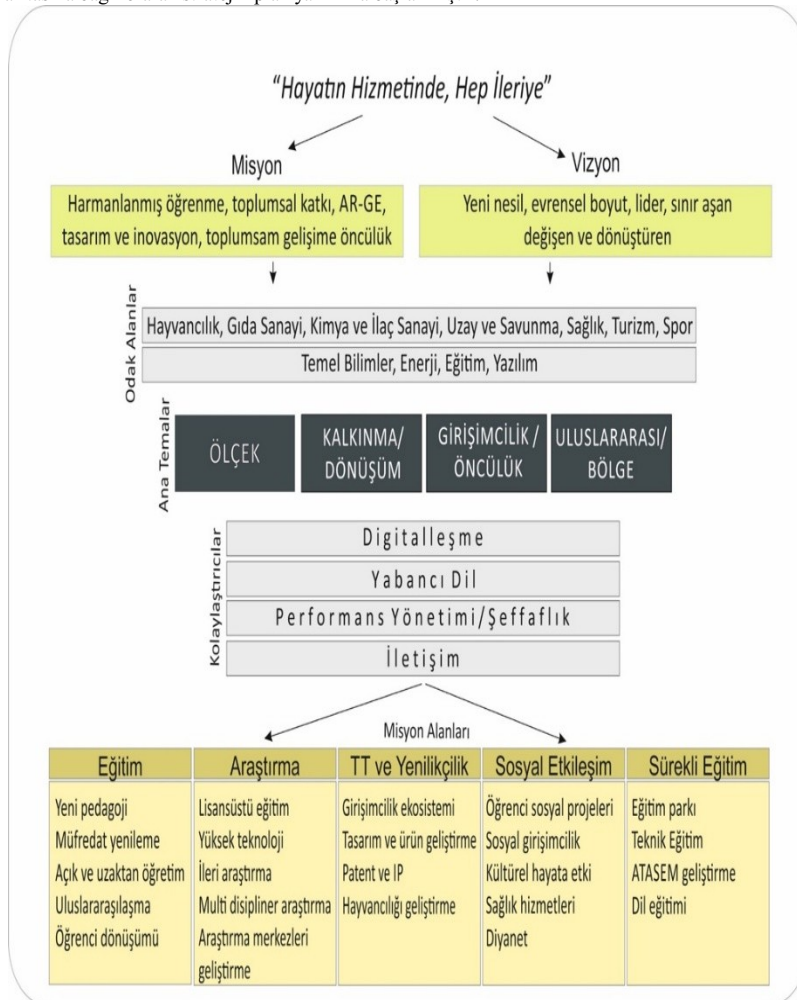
"Hayatın Hizmetinde, Hep İleriye"

Misyon

Vizyon

Harmanlanmış öğrenme, toplumsal katkı, AR-GE, tasarım ve inovasyon, toplumsam gelişime öncülük

Yeni nesil, evrensel boyut, lider, sınır aşan değişen ve dönüştüren

Odak Alanlar

Hayvancılık, Gıda Sanayi, Kimya ve İlaç Sanayi, Uzay ve Savunma, Sağlık, Turizm, Spor

Temel Bilimler, Enerji, Eğitim, Yazılım

Ana Temalar

ÖLÇEK

KALKINMA/ DÖNÜŞÜM

GİRİŞİMCİLİK / ÖNCÜLÜK

ULUSLARARASI/ BÖLGE

Kolaylaştırıcılar

Digitalleşme

Yabancı Dil

Performans Yönetimi/Şeffaflık

İletişim

Misyon Alanları

| Eğitim | Araştırma | TT ve Yenilikçilik | Sosyal Etkileşim | Sürekli Eğitim |
|---|---|---|---|---|
| Yeni pedagoji<br>Müfredat yenileme<br>Açık ve uzaktan öğretim<br>Uluslararaşılaşma<br>Öğrenci dönüşümü | Lisansüstü eğitim<br>Yüksek teknoloji<br>İleri araştırma<br>Multi disipliner araştırma<br>Araştırma merkezleri geliştirme | Girişimcilik ekosistemi<br>Tasarım ve ürün geliştirme<br>Patent ve IP<br>Hayvancılığı geliştirme | Öğrenci sosyal projeleri<br>Sosyal girişimcilik<br>Kültürel hayata etki<br>Sağlık hizmetleri<br>Diyanet | Eğitim parkı<br>Teknik Eğitim<br>ATASEM geliştirme<br>Dil eğitimi |